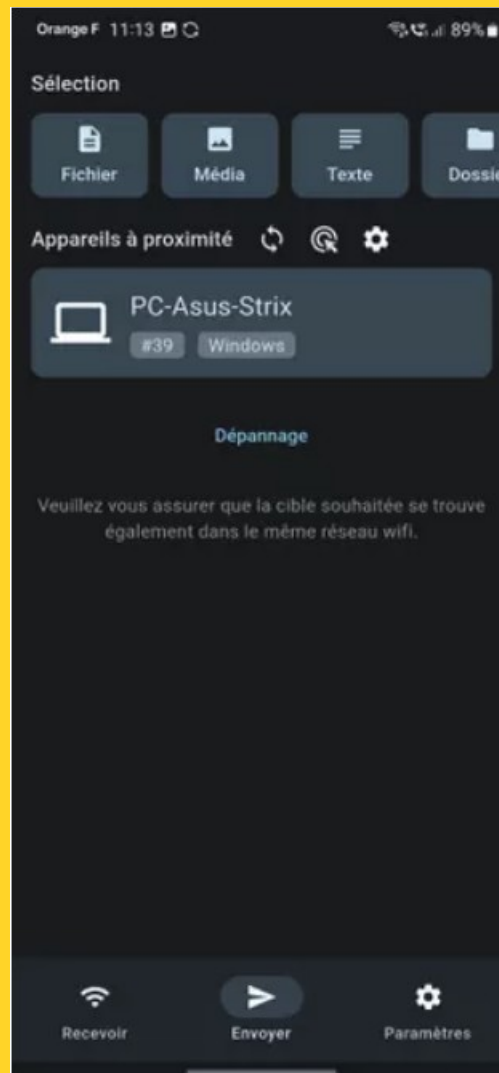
Orange F 11:13

89%

Sélection

Fichier

Média

Texte

Dossie

Appareils à proximité

PC-Asus-Strix

#39 Windows

Dépannage

Veuillez vous assurer que la cible souhaitée se trouve également dans le même réseau wifi.

Recevoir

Envoyer

Paramètres